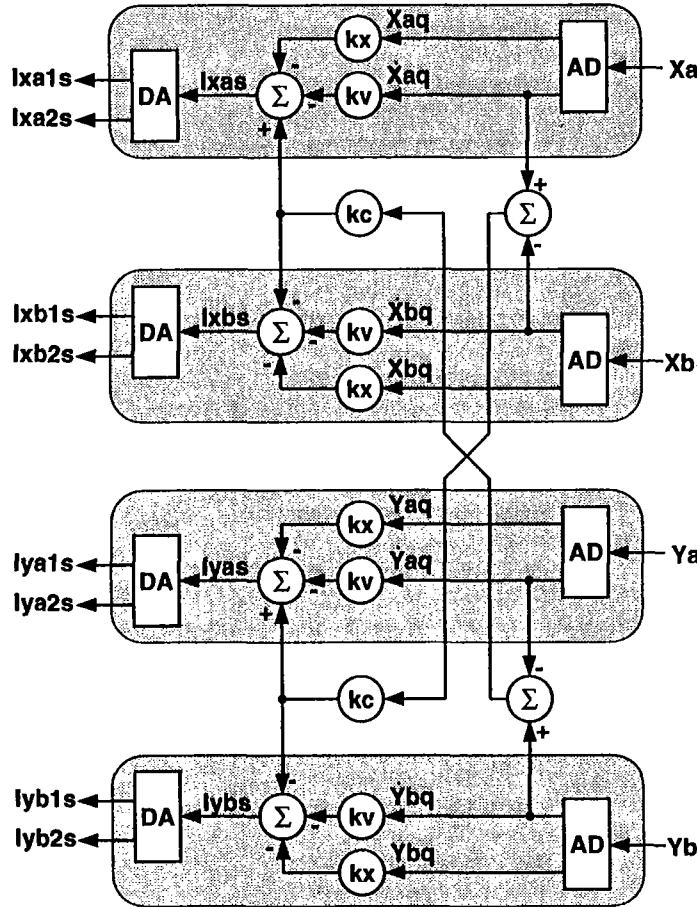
Ixa1s
Ixa2s
DA
Ixas
$\Sigma$
kx
Xaq
kv
$\dot{X}aq$
AD
Xa
kc
$\Sigma$
Ixb1s
Ixb2s
DA
Ixbs
$\Sigma$
kv
$\dot{X}bq$
kx
Xbq
AD
Xb
Iya1s
Iya2s
DA
Iyas
$\Sigma$
kx
Yaq
kv
$\dot{Y}aq$
AD
Ya
kc
$\Sigma$
Iyb1s
Iyb2s
DA
Iybs
$\Sigma$
kv
$\dot{Y}bq$
kx
Ybq
AD
Yb